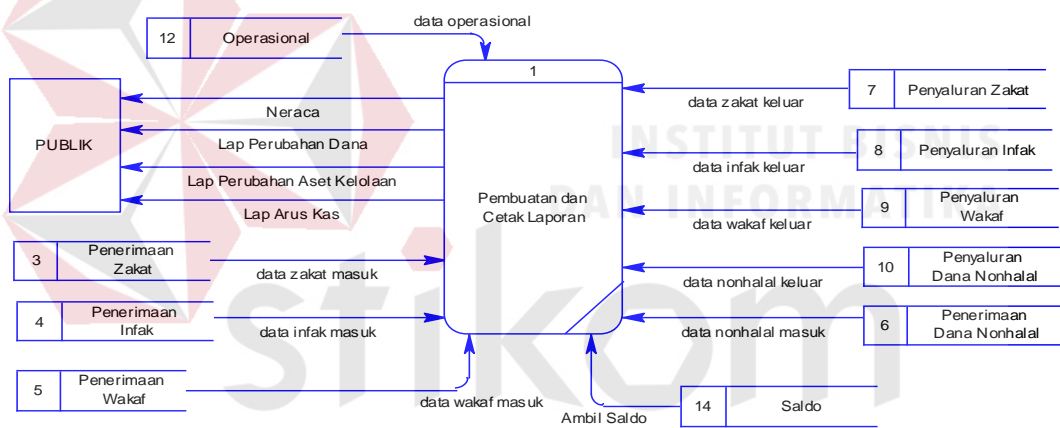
12 Operasional

data operasional

1

Pembuatan dan Cetak Laporan

PUBLIK

Neraca

Lap Perubahan Dana

Lap Perubahan Aset Kelolaan

Lap Arus Kas

3 Penerimaan Zakat

data zakat masuk

4 Penerimaan Infak

data infak masuk

5 Penerimaan Wakaf

data wakaf masuk

7 Penyaluran Zakat

data zakat keluar

8 Penyaluran Infak

data infak keluar

9 Penyaluran Wakaf

data wakaf keluar

10 Penyaluran Dana Nonhalal

data nonhalal keluar

6 Penerimaan Dana Nonhalal

data nonhalal masuk

14 Saldo

Ambil Saldo

INSTITUT BISNIS DAN INFORMATIKA

stikom